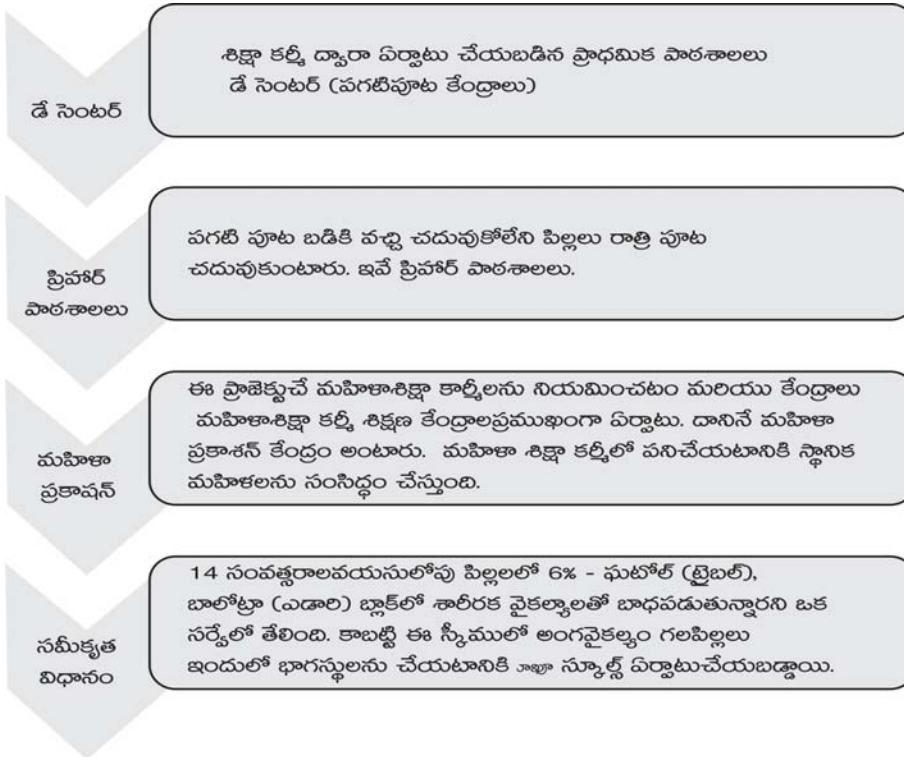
డే సెంటర్

శిక్షా కర్మీ ద్వారా ఏర్పాటు చేయబడిన ప్రాథమిక పాఠశాలలు డే సెంటర్ (పగటిపూట కేంద్రాలు)

ప్రిహార్ పాఠశాలలు

పగటి పూట బడికి వచ్చి చదువుకోలేని పిల్లలు రాత్రి పూట చదువుకుంటారు. ఇవే ప్రిహార్ పాఠశాలలు.

మహిళా ప్రకాషన్

ఈ ప్రాజెక్టుచే మహిళాశిక్షా కార్మీలను నియమించటం మరియు కేంద్రాలు మహిళాశిక్షా కర్మీ శిక్షణ కేంద్రాలప్రముఖంగా ఏర్పాటు. దానినే మహిళా ప్రకాశన్ కేంద్రం అంటారు. మహిళా శిక్షా కర్మీలో పనిచేయటానికి స్థానిక మహిళలను సంసిద్ధం చేస్తుంది.

సమీకృత విధానం

14 సంవత్సరాలవయసులోపు పిల్లలలో 6% - ఘటోల్ (ట్రైబల్), బాలోట్రా (ఎడారి) బ్లాక్‌లో శారీరక వైకల్యాలతో బాధపడుతున్నారని ఒక సర్వేలో తేలింది. కాబట్టి ఈ స్కీములో అంగవైకల్యం గలపిల్లలు ఇందులో భాగస్థులను చేయటానికి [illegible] స్కూల్స్ ఏర్పాటుచేయబడ్డాయి.